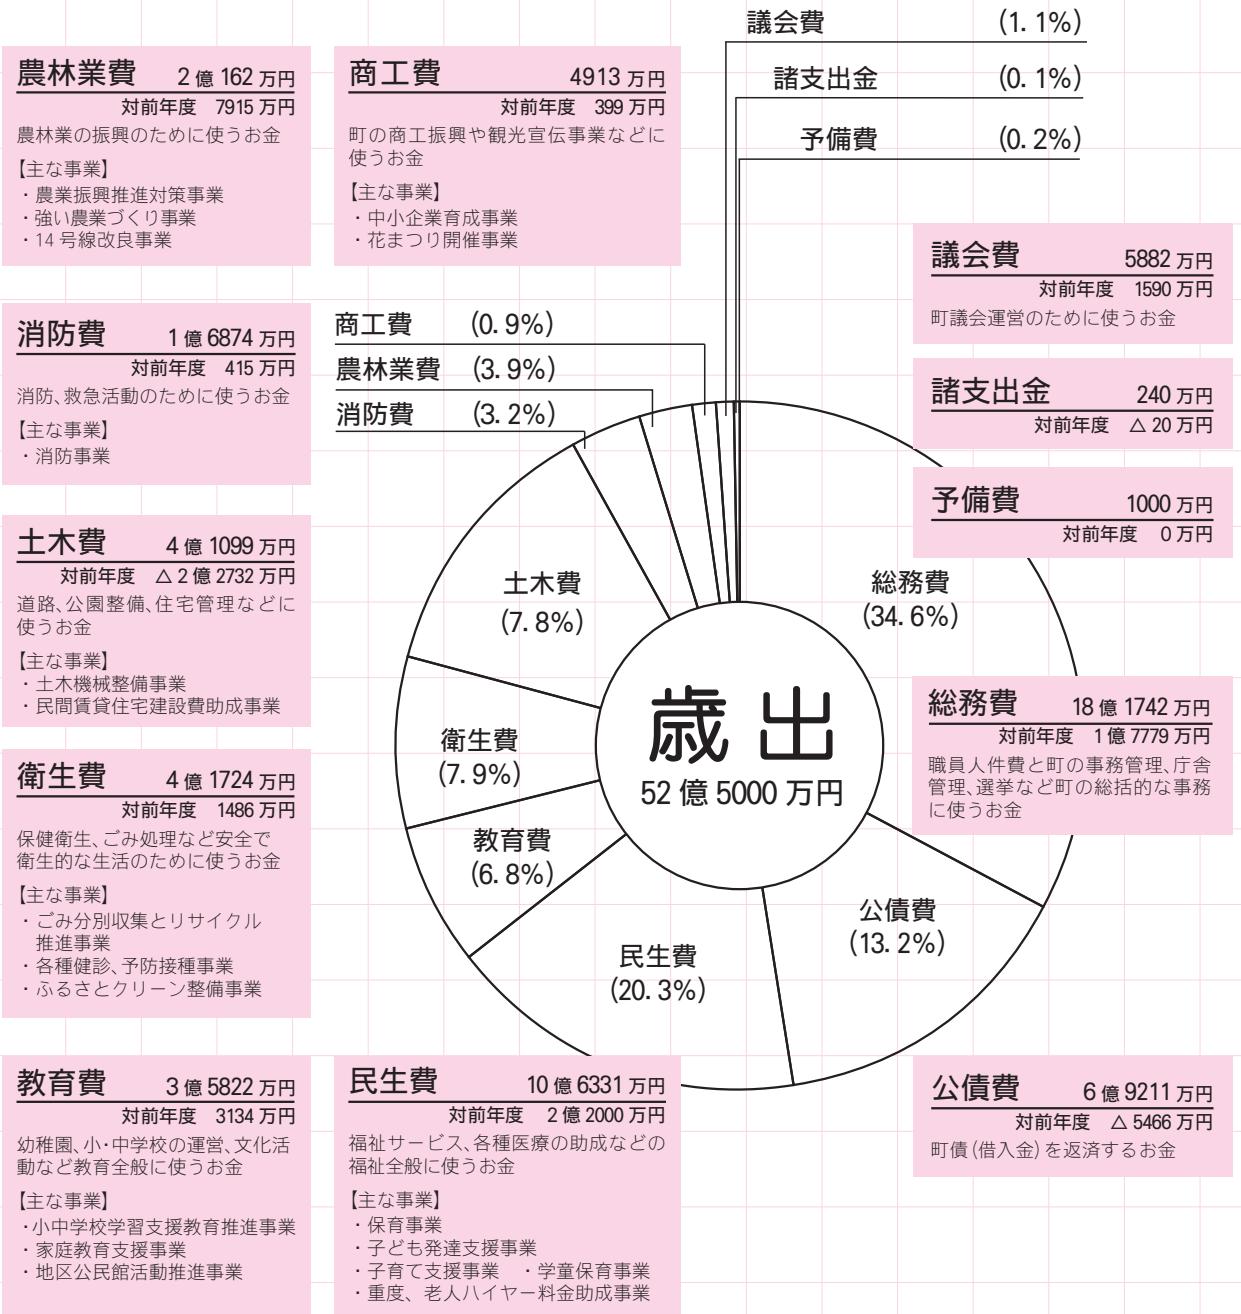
農林業費　2億162万円
対前年度　7915万円
農林業の振興のために使うお金
【主な事業】
・農業振興推進対策事業
・強い農業づくり事業
・14号線改良事業

商工費　4913万円
対前年度　399万円
町の商工振興や観光宣伝事業などに使うお金
【主な事業】
・中小企業育成事業
・花まつり開催事業

議会費　(1.1%)
諸支出金　(0.1%)
予備費　(0.2%)

議会費　5882万円
対前年度　1590万円
町議会運営のために使うお金

諸支出金　240万円
対前年度　△20万円

予備費　1000万円
対前年度　0万円

消防費　1億6874万円
対前年度　415万円
消防、救急活動のために使うお金
【主な事業】
・消防事業

商工費　(0.9%)
農林業費　(3.9%)
消防費　(3.2%)

土木費　4億1099万円
対前年度　△2億2732万円
道路、公園整備、住宅管理などに使うお金
【主な事業】
・土木機械整備事業
・民間賃貸住宅建設費助成事業

土木費 (7.8%)
総務費 (34.6%)
衛生費 (7.9%)
教育費 (6.8%)
民生費 (20.3%)
公債費 (13.2%)

歳出
52億5000万円

総務費　18億1742万円
対前年度　1億7779万円
職員人件費と町の事務管理、庁舎管理、選挙など町の総括的な事務に使うお金

衛生費　4億1724万円
対前年度　1486万円
保健衛生、ごみ処理など安全で衛生的な生活のために使うお金
【主な事業】
・ごみ分別収集とリサイクル推進事業
・各種健診、予防接種事業
・ふるさとクリーン整備事業

教育費　3億5822万円
対前年度　3134万円
幼稚園、小･中学校の運営、文化活動など教育全般に使うお金
【主な事業】
・小中学校学習支援教育推進事業
・家庭教育支援事業
・地区公民館活動推進事業

民生費　10億6331万円
対前年度　2億2000万円
福祉サービス、各種医療の助成などの福祉全般に使うお金
【主な事業】
・保育事業
・子ども発達支援事業
・子育て支援事業　・学童保育事業
・重度、老人ハイヤー料金助成事業

公債費　6億9211万円
対前年度　△5466万円
町債（借入金）を返済するお金